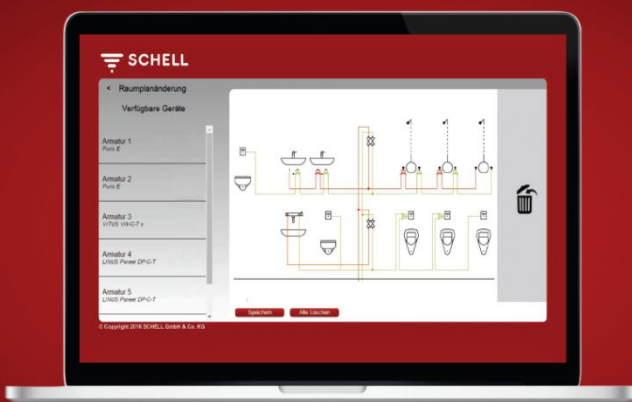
SCHELL

< Raumplanänderung

Verfügbare Geräte

Armatur 1
Puris E

Armatur 2
Puris E

Armatur 3
VITUS VW-C-T x

Armatur 4
LINUS Panel DP-C-T

Armatur 5
LINUS Panel DP-C-T

Speichern

Alle Löschen

© Copyright 2016 SCHELL GmbH & Co. KG